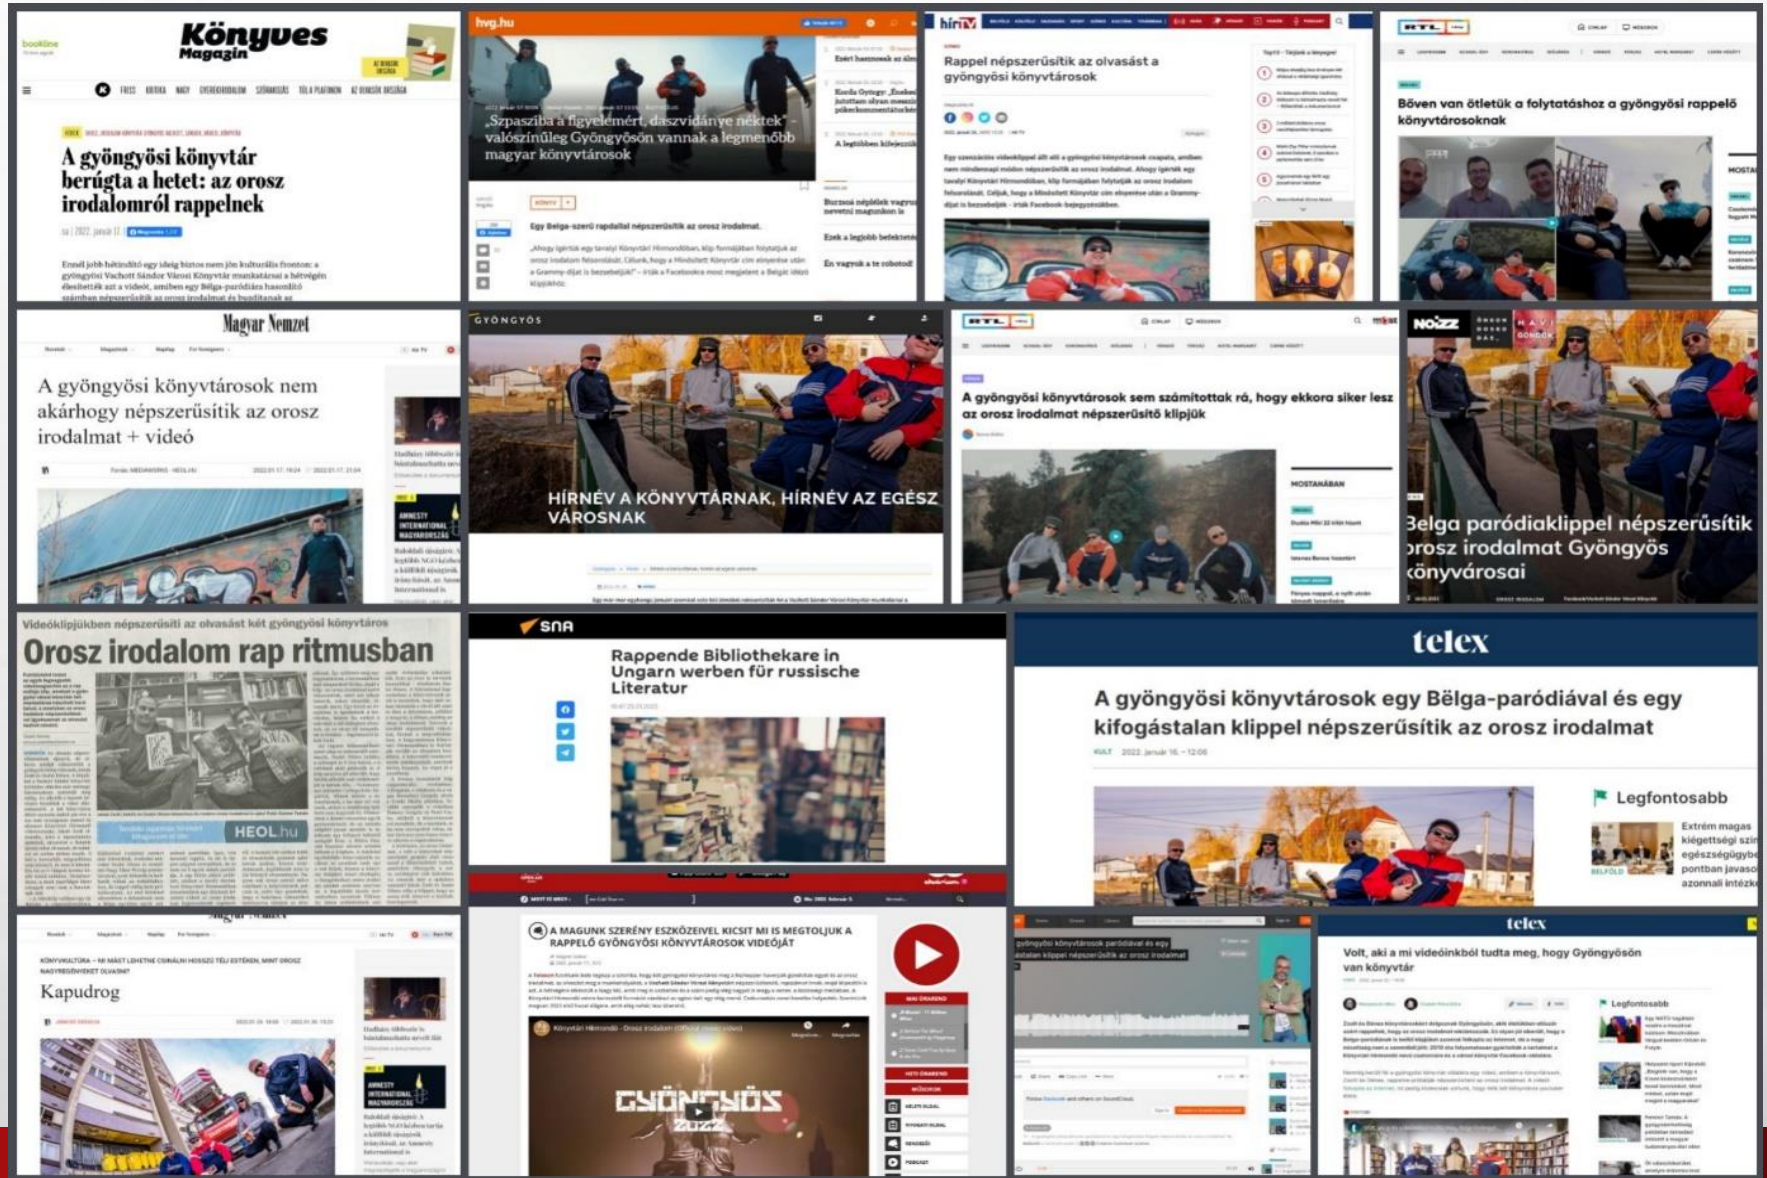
bookline

Könyves Magazin

A gyöngyösi könyvtár berúgta a hetet: az orosz irodalomról rappelnek

hvg.hu

„Szpasziba a figyelmért, daszvidánye néktek" – valószínűleg Gyöngyösön vannak a legmenőbb magyar könyvtárosok

Egy Belga-szerű rapdallal népszerűsíti az orosz irodalmat.

hír TV

Rappel népszerűsítik az olvasást a gyöngyösi könyvtárosok

RTL

Bőven van ötletük a folytatáshoz a gyöngyösi rappelő könyvtárosoknak

Magyar Nemzet

A gyöngyösi könyvtárosok nem akárhogy népszerűsítik az orosz irodalmat + videó

GYÖNGYÖS

HÍRNÉV A KÖNYVTÁRNAK, HÍRNÉV AZ EGÉSZ VÁROSNAK

RTL

A gyöngyösi könyvtárosok sem számítottak rá, hogy ekkora siker lesz az orosz irodalmat népszerűsítő klipjük

MOSTANÁBAN

NOIZZ

Belga paródiaklippel népszerűsítik orosz irodalmat Gyöngyös könyvárosai

Videóklipjükben népszerűsíti az olvasást két gyöngyösi könyvtáros

Orosz irodalom rap ritmusban

HEOL.hu

SNA

Rappende Bibliothekare in Ungarn werben für russische Literatur

telex

A gyöngyösi könyvtárosok egy Belga-paródiával és egy kifogástalan klippel népszerűsítik az orosz irodalmat

KULT 2022. január 16. – 12:06

Legfontosabb

Extrém magas kiegettségi szin egészségügyb pontban javaso azonnali intézk

Magyar Nemzet

Kapudrog

A MAGUNK SZERÉNY ESZKÖZEIVEL KICSIT MI IS MEGTOLJUK A RAPPELŐ GYÖNGYÖSI KÖNYVTÁROSOK VIDEÓJÁT

Könyvtári Himnondó - Orosz irodalom

GYÖNGYÖS 2022

gyöngyösi könyvtárosok paródiával és egy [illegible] klippel népszerűsítik az orosz irodalmat

telex

Volt, aki a mi videóinkból tudta meg, hogy Gyöngyösön van könyvtár

Legfontosabb